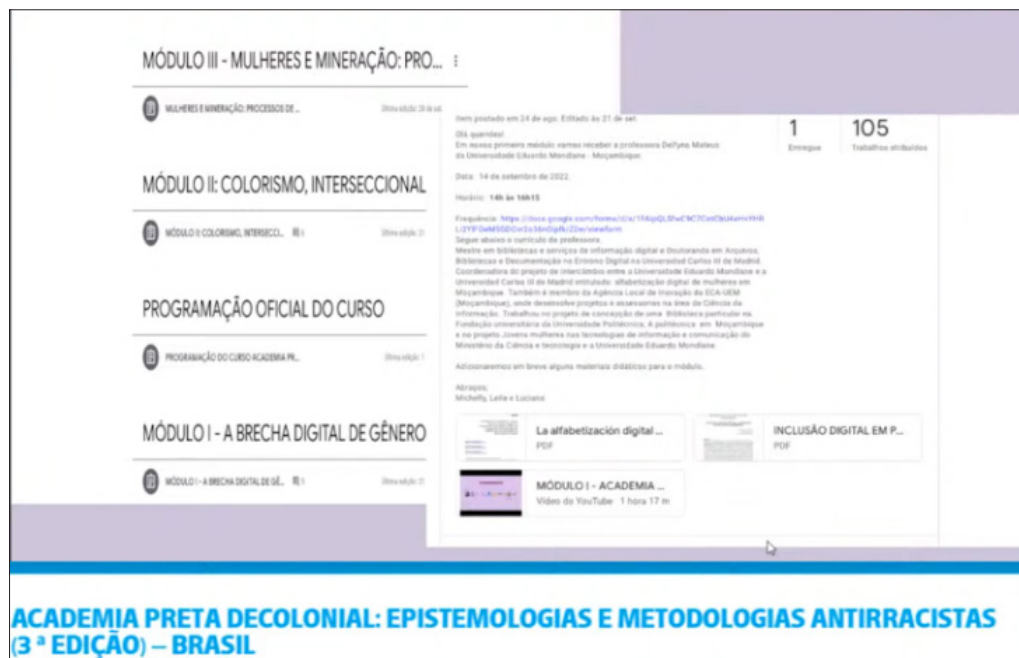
MÓDULO III - MULHERES E MINERAÇÃO: PRO...

MULHERES E MINERAÇÃO: PROCESSOS DE...

Última edição: 28 de set.

MÓDULO II: COLORISMO, INTERSECCIONAL

MÓDULO II: COLORISMO, INTERSECCI...

Última edição: 21

PROGRAMAÇÃO OFICIAL DO CURSO

PROGRAMAÇÃO DO CURSO ACADEMIA PR...

Última edição: 1

MÓDULO I - A BRECHA DIGITAL DE GÊNERO

MÓDULO I - A BRECHA DIGITAL DE GÊ...

Última edição: 21

Item postado em 24 de ago. Editado às 21 de set.

Olá queridas!
Em nosso primeiro módulo vamos receber a professora Delfyna Mateus da Universidade Eduardo Mondlane - Moçambique.

Data: 14 de setembro de 2022

Horário: 14h às 16h15

Frequência: https://docs.google.com/forms/d/e/1FAIpQLSfwC9C7CotQbUAamVtHR L3YF0eMSGDOrOz36nOgfk/Z2w/viewform

Segue abaixo o currículo da professora:
Mestre em bibliotecas e serviços de informação digital e Doutoranda em Arquivos, Bibliotecas e Documentação no Entorno Digital na Universidad Carlos III de Madrid. Coordenadora do projeto de intercâmbio entre a Universidade Eduardo Mondlane e a Universidad Carlos III de Madrid intitulado: alfabetização digital de mulheres em Moçambique. Também é membro da Agência Local de Inovação da ECA-UEM (Moçambique), onde desenvolve projetos e assessorias na área de Ciência da Informação. Trabalhou no projeto de concepção de uma Biblioteca particular na Fundação universitária da Universidade Politécnica, A politécnica em Moçambique e no projeto Jovens mulheres nas tecnologias de informação e comunicação do Ministério da Ciência e tecnologia e a Universidade Eduardo Mondlane.

Adicionaremos em breve alguns materiais didáticos para o módulo.

Abraços,
Michelly, Leila e Luciana

1
Entregue

105
Trabalhos atribuídos

La alfabetización digital ...
PDF

INCLUSÃO DIGITAL EM P...
PDF

MÓDULO I - ACADEMIA ...
Vídeo do YouTube · 1 hora 17 m

ACADEMIA PRETA DECOLONIAL: EPISTEMOLOGIAS E METODOLOGIAS ANTIRRACISTAS (3 ª EDIÇÃO) – BRASIL